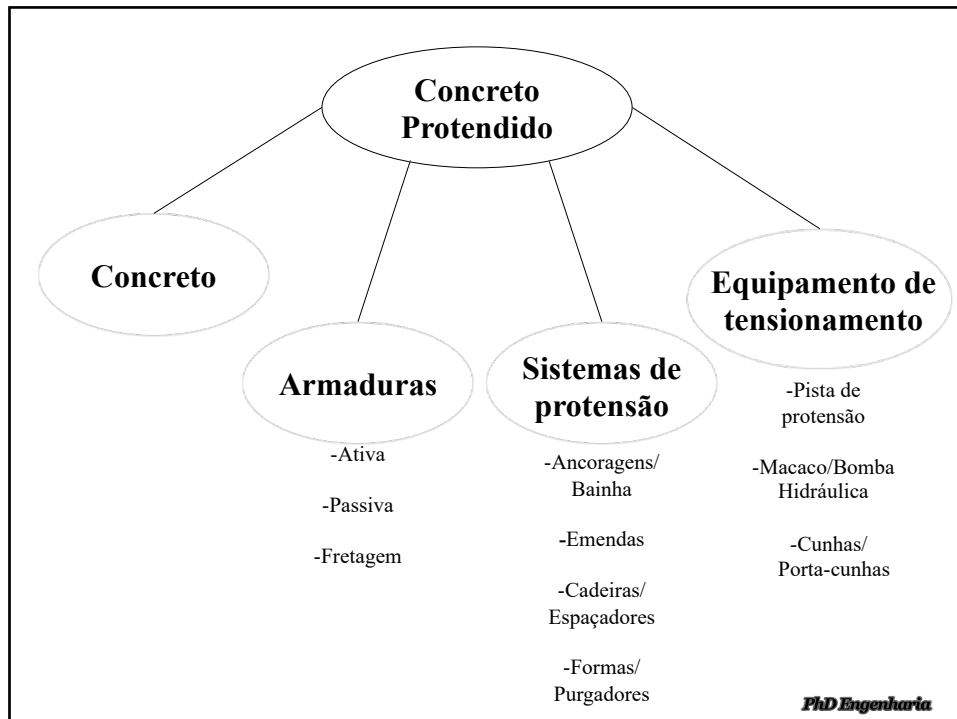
Concreto Protendido

Concreto

Armaduras

-Ativa

-Passiva

-Fretagem

Sistemas de protensão

-Ancoragens/ Bainha

-Emendas

-Cadeiras/ Espaçadores

-Formas/ Purgadores

Equipamento de tensionamento

-Pista de protensão

-Macaco/Bomba Hidráulica

-Cunhas/ Porta-cunhas

PhD Engenharia